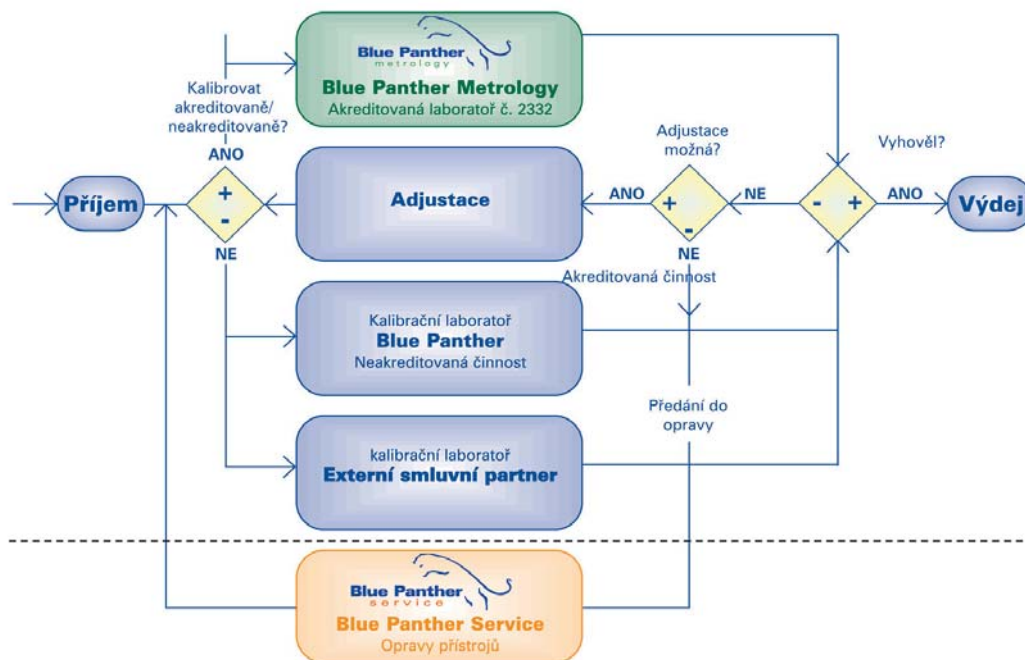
Blue Panther
metrology
Blue Panther Metrology
Akreditovaná laboratoř č. 2332

Kalibrovat akreditovaně/ neakreditovaně?

ANO

Příjem

+
-

NE

Adjustace

Adjustace možná?

ANO

+
-

NE

NE

Akreditovaná činnost

Vyhověl?

-
+

ANO

Výdej

Kalibrační laboratoř
Blue Panther
Neakreditovaná činnost

Předání do opravy

kalibrační laboratoř
Externí smluvní partner

Blue Panther
service
Blue Panther Service
Opravy přístrojů